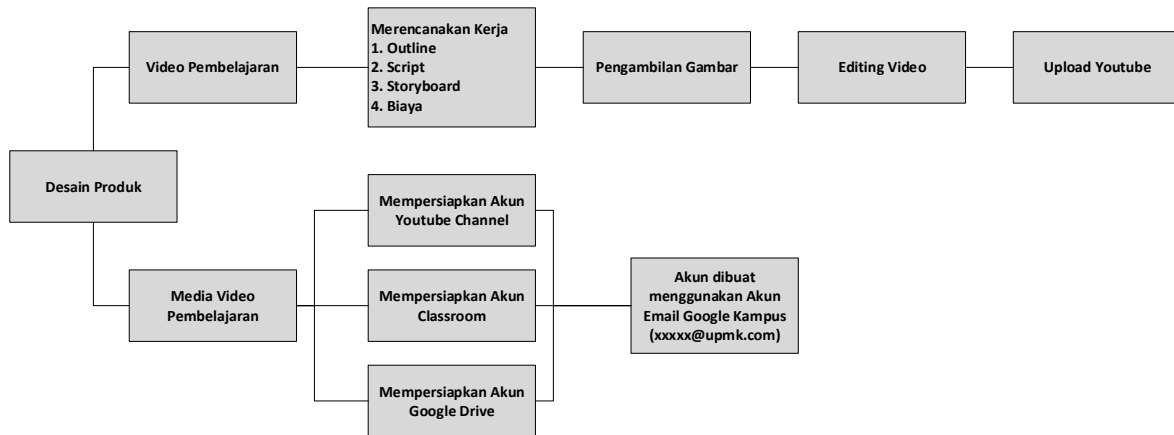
Desain Produk

Video Pembelajaran

Merencanakan Kerja
1. Outline
2. Script
3. Storyboard
4. Biaya

Pengambilan Gambar

Editing Video

Upload Youtube

Media Video Pembelajaran

Mempersiapkan Akun Youtube Channel

Mempersiapkan Akun Classroom

Mempersiapkan Akun Google Drive

Akun dibuat menggunakan Akun Email Google Kampus (xxxxx@upmk.com)